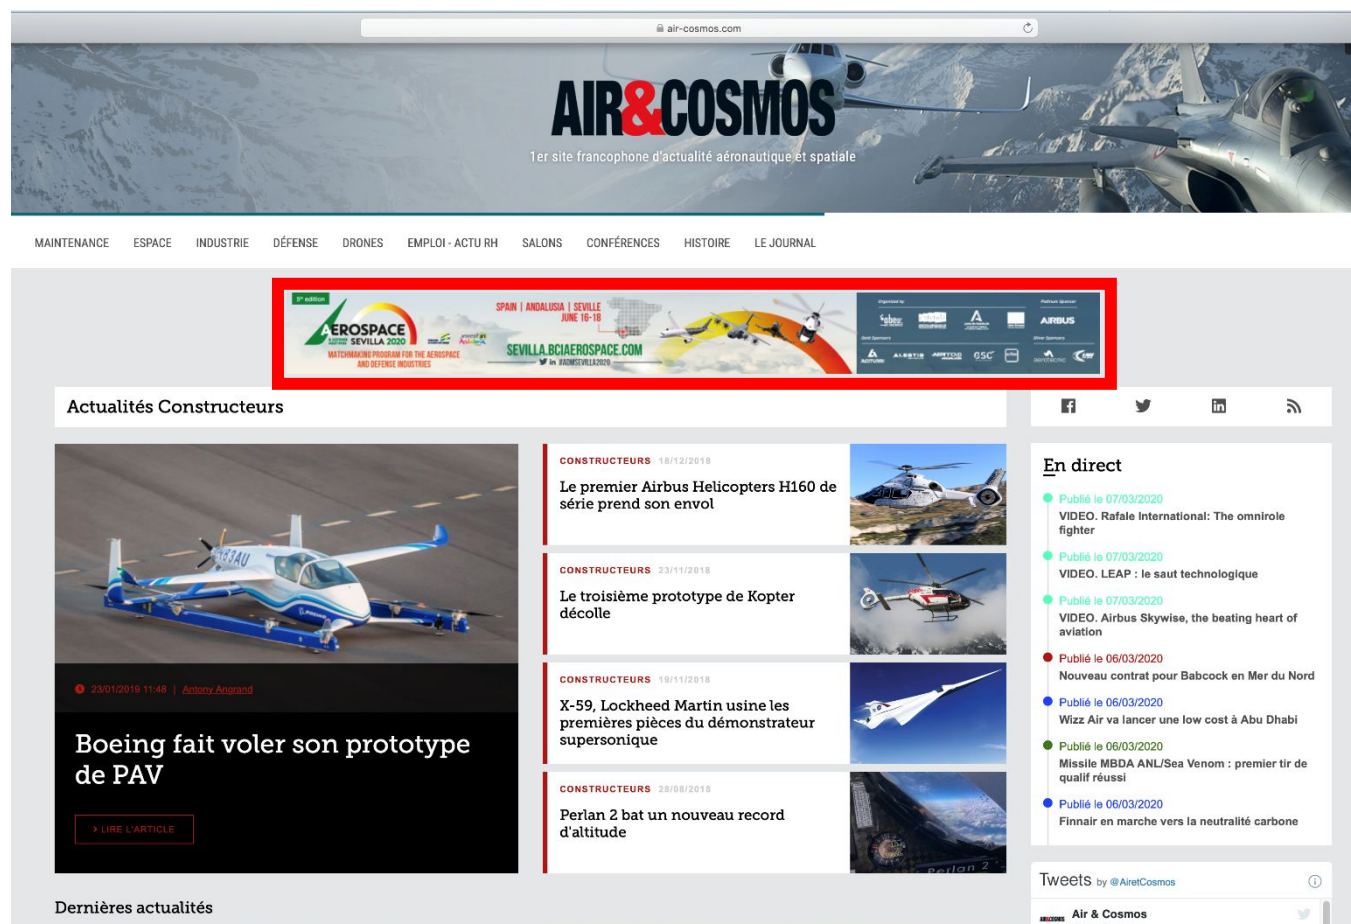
air-cosmos.com

AIR&COSMOS
1er site francophone d'actualité aéronautique et spatiale

MAINTENANCE ESPACE INDUSTRIE DÉFENSE DRONES EMPLOI - ACTU RH SALONS CONFÉRENCES HISTOIRE LE JOURNAL

5th edition
AEROSPACE SEVILLA 2020
MATCHMAKING PROGRAM FOR THE AEROSPACE AND DEFENSE INDUSTRIES
SPAIN | ANDALUSIA | SEVILLE JUNE 16-18
SEVILLA.BCIAEROSPACE.COM
#ADMSEVILLA2020
AIRBUS

Actualités Constructeurs

23/01/2019 11:48 | Antony Angrand
Boeing fait voler son prototype de PAV
› LIRE L'ARTICLE

CONSTRUCTEURS 18/12/2018
Le premier Airbus Helicopters H160 de série prend son envol

CONSTRUCTEURS 23/11/2018
Le troisième prototype de Kopter décolle

CONSTRUCTEURS 19/11/2018
X-59, Lockheed Martin usine les premières pièces du démonstrateur supersonique

CONSTRUCTEURS 28/08/2018
Perlan 2 bat un nouveau record d'altitude

En direct
Publié le 07/03/2020
VIDEO. Rafale International: The omnirole fighter
Publié le 07/03/2020
VIDEO. LEAP : le saut technologique
Publié le 07/03/2020
VIDEO. Airbus Skywise, the beating heart of aviation
Publié le 06/03/2020
Nouveau contrat pour Babcock en Mer du Nord
Publié le 06/03/2020
Wizz Air va lancer une low cost à Abu Dhabi
Publié le 06/03/2020
Missile MBDA ANL/Sea Venom : premier tir de qualif réussi
Publié le 06/03/2020
Finnair en marche vers la neutralité carbone

Tweets by @AiretCosmos
Air & Cosmos

Dernières actualités